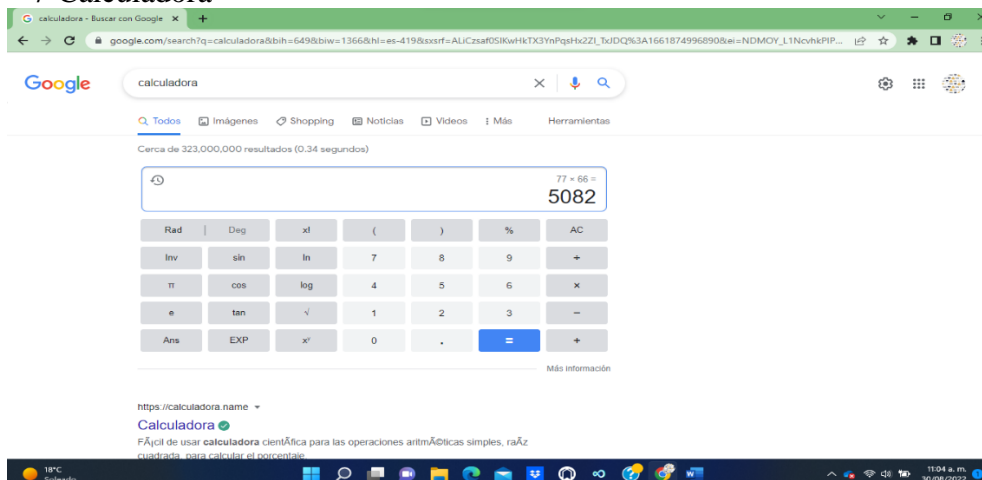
calculadora - Buscar con Google ×

google.com/search?q=calculadora&bih=649&biw=1366&hl=es-419&sxsrf=ALiCzsaf0SIKwHkTX3YnPqsHx2ZI_TxJDQ%3A1661874996890&ei=NDMOY_L1NcvhkPIP...

Google

calculadora

Todos Imágenes Shopping Noticias Videos Más Herramientas

Cerca de 323,000,000 resultados (0.34 segundos)

77 × 66 =

5082

| Rad | Deg | x! | ( | ) | % | AC |
|---|---|---|---|---|---|---|
| Inv | sin | ln | 7 | 8 | 9 | ÷ |
| π | cos | log | 4 | 5 | 6 | × |
| e | tan | √ | 1 | 2 | 3 | − |
| Ans | EXP | $x^y$ | 0 | . | = | + |

Más información

https://calculadora.name

Calculadora

FÃ¡cil de usar calculadora cientÃ­fica para las operaciones aritmÃ©ticas simples, raÃ­z cuadrada, para calcular el porcentaje

18°C Soleado

11:04 a. m. 30/08/2022